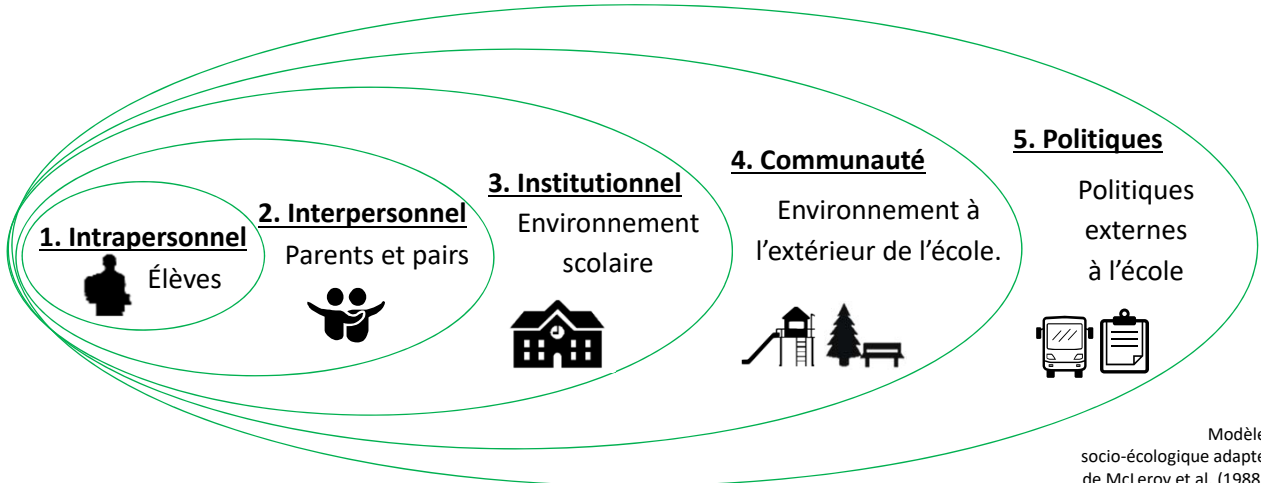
1. Intrapersonnel
Élèves

2. Interpersonnel
Parents et pairs

3. Institutionnel
Environnement scolaire

4. Communauté
Environnement à l'extérieur de l'école.

5. Politiques
Politiques externes à l'école

Modèle socio-écologique adapté de McLeroy et al. (1988)